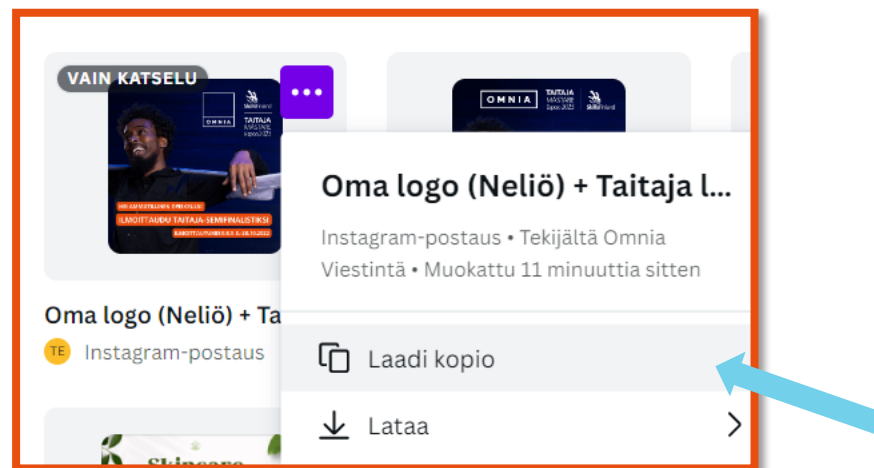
VAIN KATSELU

OMNIA

TAITAJA MASTARE Espoo 2023

SkillsFinland

ILMOITTAUDU TAITAJA-SEMIFINALISTIKSI

Oma logo (Neliö) + Ta

TE Instagram-postaus

OMNIA

TAITAJA MASTARE Espoo 2023

SkillsFinland

Oma logo (Neliö) + Taitaja l...

Instagram-postaus • Tekijältä Omnia Viestintä • Muokattu 11 minuuttia sitten

Laadi kopio

Lataa

Skincare